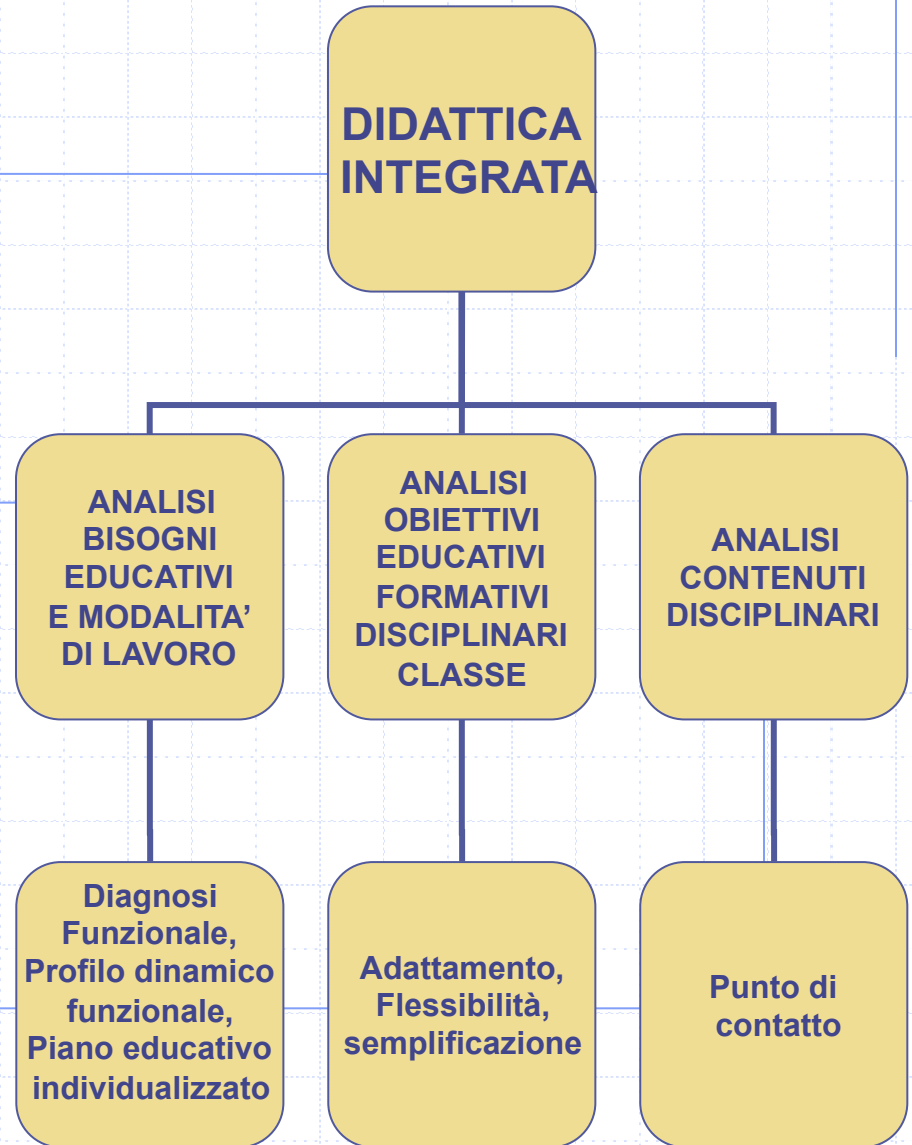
DIDATTICA INTEGRATA

ANALISI BISOGNI EDUCATIVI E MODALITA' DI LAVORO

ANALISI OBIETTIVI EDUCATIVI FORMATIVI DISCIPLINARI CLASSE

ANALISI CONTENUTI DISCIPLINARI

Diagnosi Funzionale, Profilo dinamico funzionale, Piano educativo individualizzato

Adattamento, Flessibilità, semplificazione

Punto di contatto